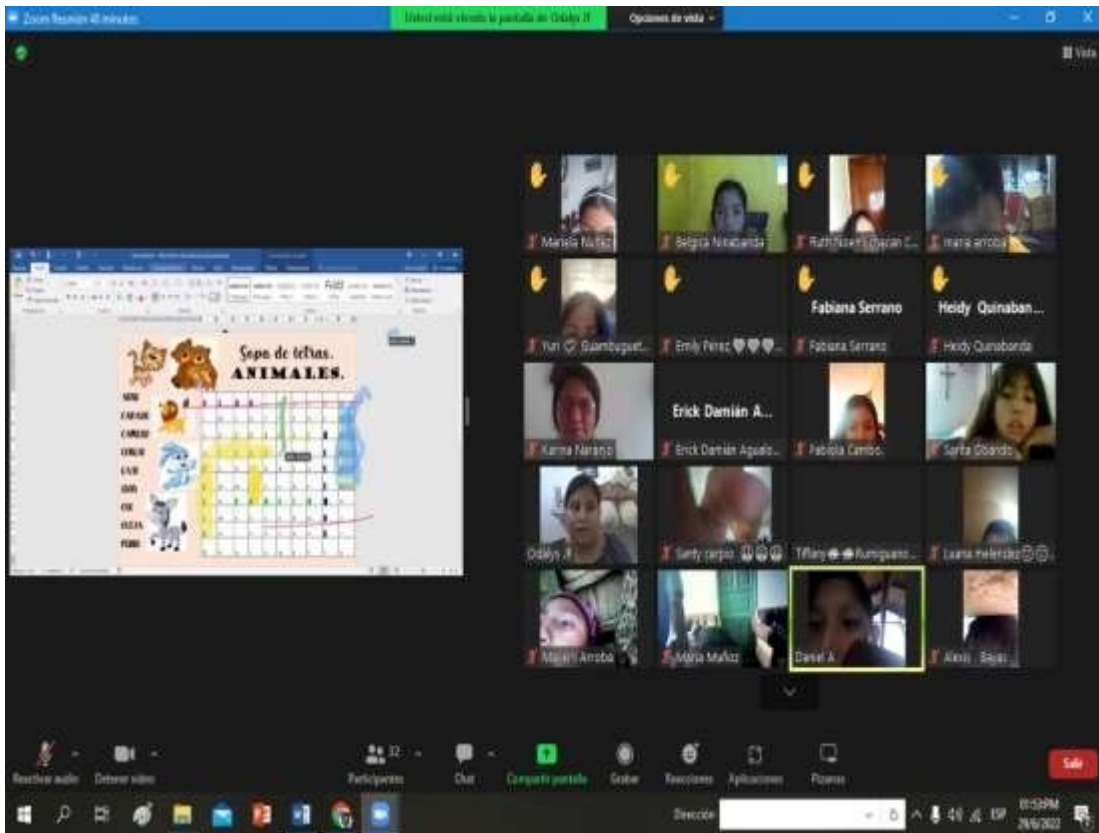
Zoom Reunión 40 minutos

Usted está viendo la pantalla de Odalys Jf

Opciones de vista

Vista

Sopa de letras.
ANIMALES.

MONO
CABALLO
CAMELLO
CONEJO
GATO
LEON
OSO
FOCA
PERRO

Manela Nuñez
Belgica Ninabanda
Ruth Noemi Guacan C...
maria arroba
Yuri Guambuguet...
Emily Perez
Fabiana Serrano
Fabiana Serrano
Heidy Quinaban...
Heidy Quinabanda
Karina Naranjo
Erick Damián A...
Erick Damián Agualo...
Fabiola Cambo...
Sarita Obando
Odalys Jf
Santy carpio
Tiffany Rumiguano...
Luana melendez
Maiteri Arroba
Maria Muñoz
Daniel A
Alexis Bejas

Reactivar audio
Detener video
Participantes 32
Chat
Compartir pantalla
Grabar
Reacciones
Aplicaciones
Pizarras
Salir

Dirección
ESP
01:53PM
29/6/2022